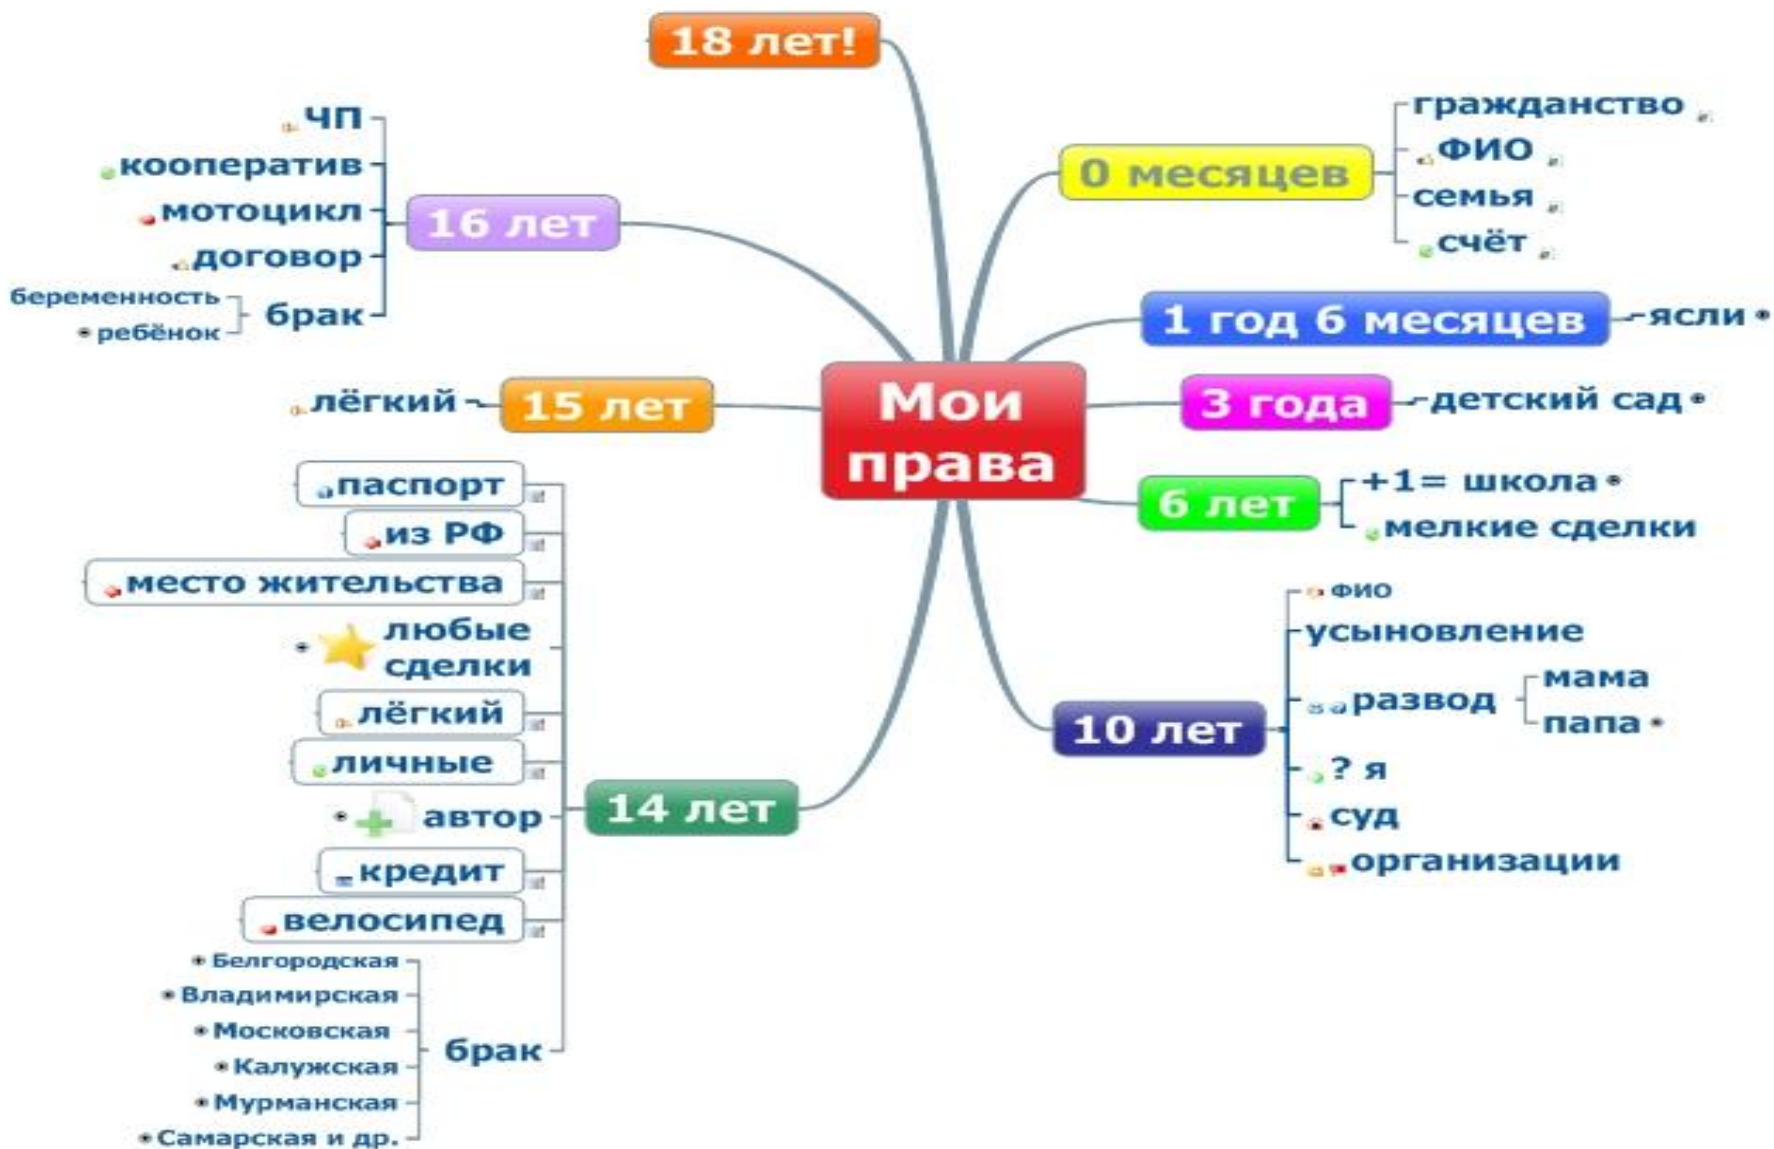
Мои права

18 лет!

0 месяцев
гражданство
ФИО
семья
счёт

1 год 6 месяцев
ясли

3 года
детский сад

6 лет
+1= школа
мелкие сделки

10 лет
ФИО
усыновление
развод
мама
папа
? я
суд
организации

16 лет
ЧП
кооператив
мотоцикл
договор
брак
беременность
ребёнок

15 лет
лёгкий

14 лет
паспорт
из РФ
место жительства
любые сделки
лёгкий
личные
автор
кредит
велосипед
брак
Белгородская
Владимирская
Московская
Калужская
Мурманская
Самарская и др.